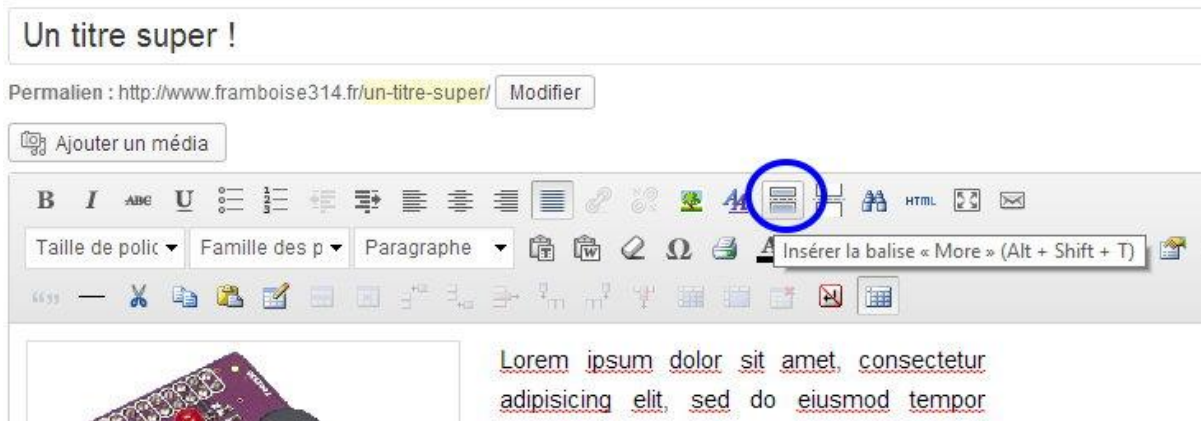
Un titre super !

Permalien : http://www.framboise314.fr/un-titre-super/ Modifier

Ajouter un média

B I ABC U HTML

Taille de polic ▾ Famille des p ▾ Paragraphe ▾ Ω Insérer la balise « More » (Alt + Shift + T)

Lorem ipsum dolor sit amet, consectetur adipisicing elit, sed do eiusmod tempor